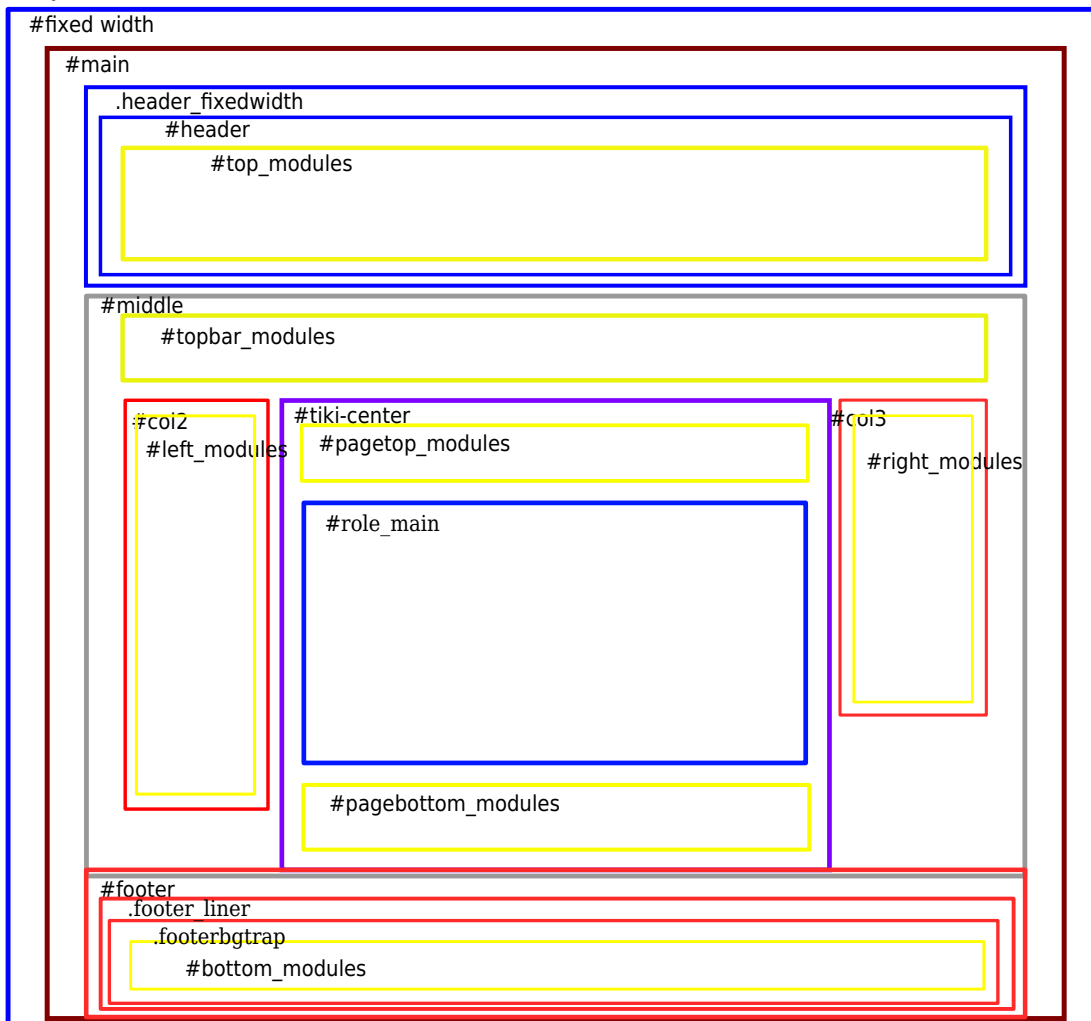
#fixed width

#main

.header_fixedwidth

#header

#top_modules

#middle

#topbar_modules

#col2

#left_modules

#tiki-center

#pagetop_modules

#role_main

#col3

#right_modules

#pagebottom_modules

#footer

.footer_liner

.footerbgtrap

#bottom_modules